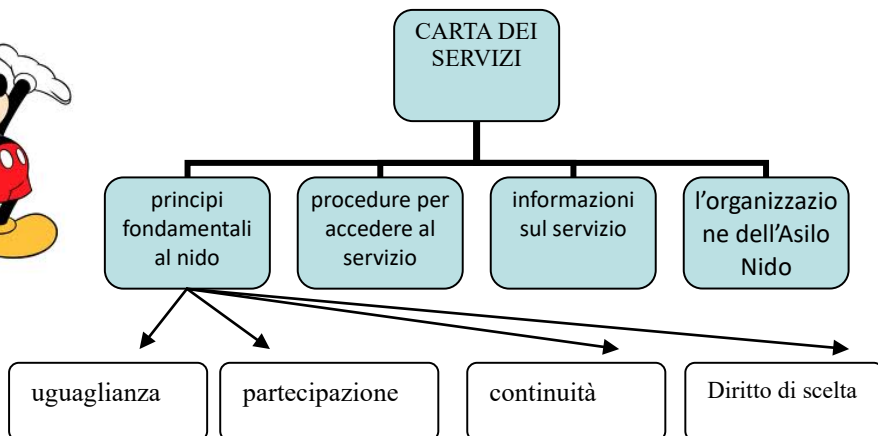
CARTA DEI SERVIZI

principi fondamentali al nido

procedure per accedere al servizio

informazioni sul servizio

l'organizzazione dell'Asilo Nido

uguaglianza

partecipazione

continuità

Diritto di scelta